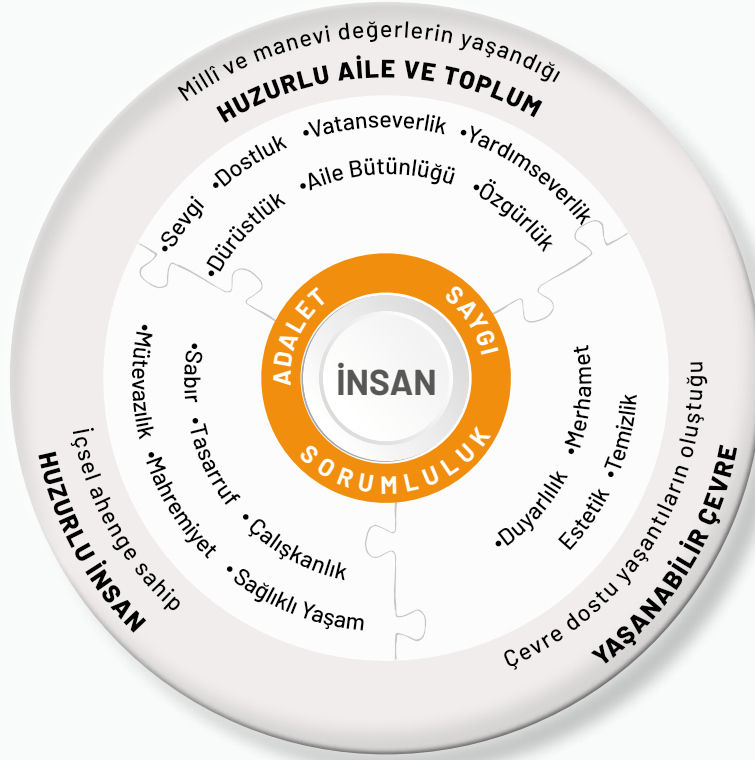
Millî ve manevi değerlerin yaşandığı
HUZURLU AİLE VE TOPLUM

•Sevgi •Dostluk •Vatanseverlik •Yardımseverlik
•Dürüstlük •Aile Bütünlüğü •Özgürlük

ADALET SAYGI
İNSAN
SORUMLULUK

•Mütevazılık •Mahremiyet
•Sabır •Tasarruf •Çalışkanlık •Sağlıklı Yaşam

İçsel ahenge sahip
HUZURLU İNSAN

•Merhamet •Temizlik
•Duyarlılık Estetik

Çevre dostu yaşantıların oluştuğu
YAŞANABİLİR ÇEVRE